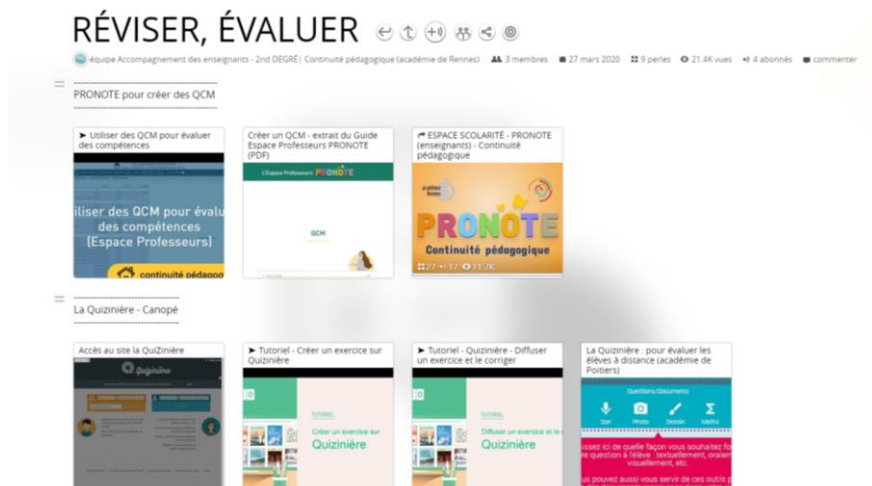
RÉVISER, ÉVALUER

équipe Accompagnement des enseignants - 2nd DEGRÉ | Continuité pédagogique (académie de Rennes) 3 membres 27 mars 2020 9 perles 21.4K vues 4 abonnés commenter

PRONOTE pour créer des QCM

► Utiliser des QCM pour évaluer des compétences

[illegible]iliser des QCM pour évalu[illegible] des compétences (Espace Professeurs)

continuité pédago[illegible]

Créer un QCM - extrait du Guide Espace Professeurs PRONOTE (PDF)

L'Espace Professeurs PRONOTE

QCM

ESPACE SCOLARITÉ - PRONOTE (enseignants) - Continuité pédagogique

PRONOTE

Continuité pédagogique

27 17 11.7K

La Quizinière - Canopé

Accès au site la QuiZinière

Quizinière

► Tutoriel - Créer un exercice sur Quizinière

TUTORIEL

Créer un exercice sur

Quizinière

► Tutoriel - Quizinière - Diffuser un exercice et le corriger

TUTORIEL

Diffuser un exercice et le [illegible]

Quizinière

La Quizinière : pour évaluer les élèves à distance (académie de Poitiers)

Questions Documents

Son Photo Dessin Maths

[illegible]ssez ici de quelle façon vous souhaitez fo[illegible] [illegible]re question à l'élève : textuellement, oralem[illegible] visuellement, etc.

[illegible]us pouvez aussi vous servir de ces outils p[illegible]